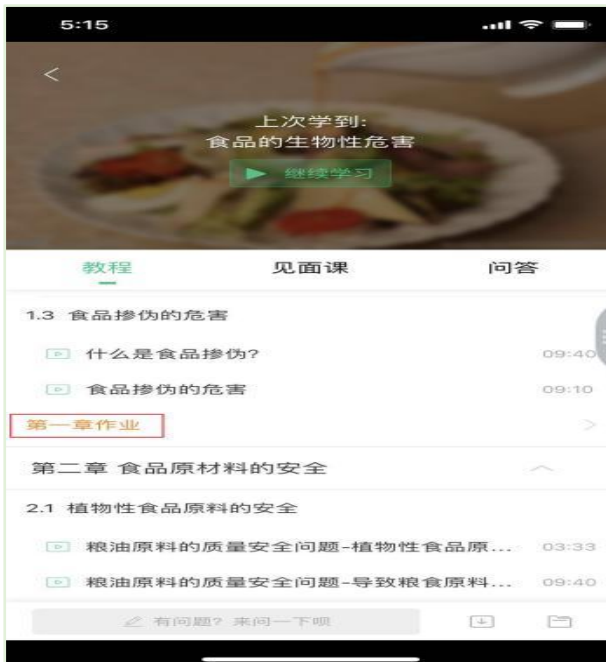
5:15

<

上次学到:
食品的生物性危害

继续学习

教程

见面课

问答

1.3 食品掺伪的危害

什么是食品掺伪?

09:40

食品掺伪的危害

09:10

第一章作业

第二章 食品原材料的安全

2.1 植物性食品原料的安全

粮油原料的质量安全问题-植物性食品原...

03:33

粮油原料的质量安全问题-导致粮食原料...

09:40

有问题? 来问一下呗